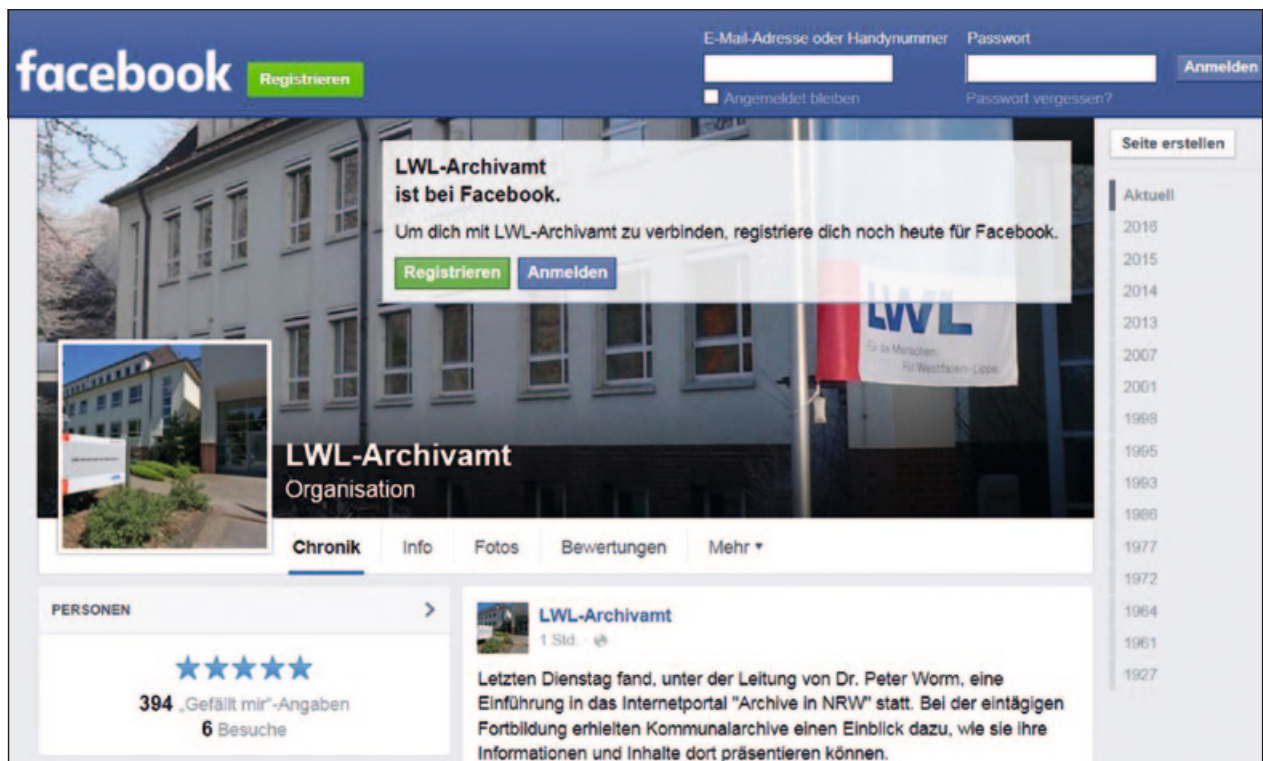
facebook Registrieren

E-Mail-Adresse oder Handynummer

Passwort

Anmelden

Angemeldet bleiben

Passwort vergessen?

LWL-Archivamt
ist bei Facebook.

Um dich mit LWL-Archivamt zu verbinden, registriere dich noch heute für Facebook.

Registrieren Anmelden

LWL
Für die Menschen.
Für Westfalen-Lippe.

Seite erstellen

Aktuell
2016
2015
2014
2013
2007
2001
1998
1995
1993
1986
1977
1972
1964
1961
1927

LWL-Archivamt
Organisation

Chronik Info Fotos Bewertungen Mehr ▾

PERSONEN >

★★★★★
394 „Gefällt mir"-Angaben
6 Besuche

LWL-Archivamt
1 Std. ·

Letzten Dienstag fand, unter der Leitung von Dr. Peter Worm, eine Einführung in das Internetportal "Archive in NRW" statt. Bei der eintägigen Fortbildung erhielten Kommunalarchive einen Einblick dazu, wie sie ihre Informationen und Inhalte dort präsentieren können.